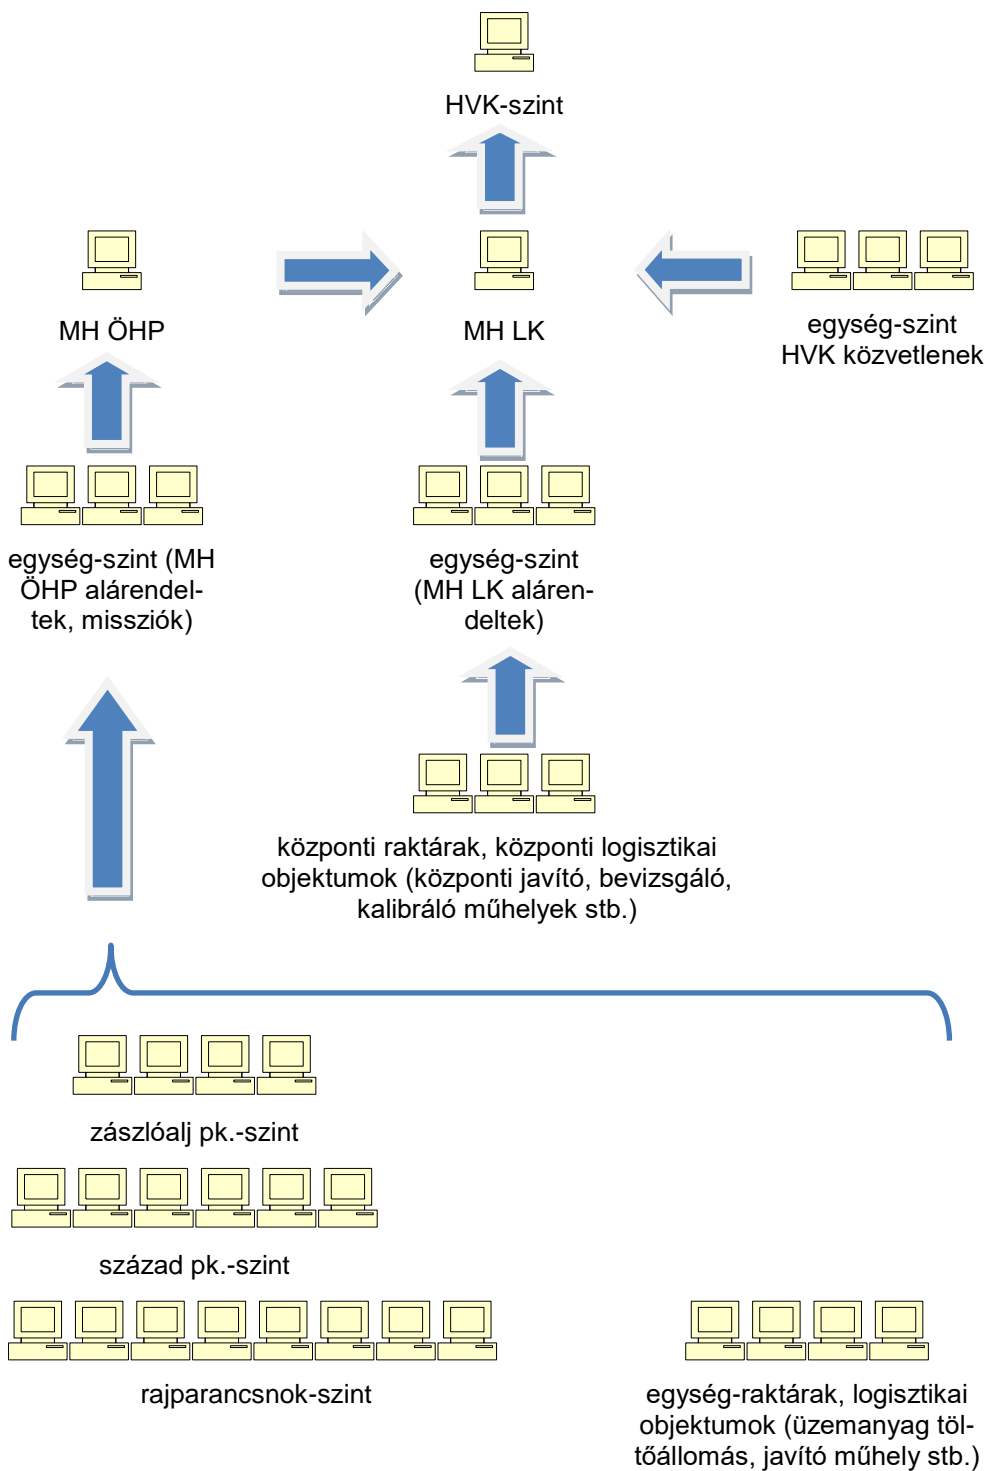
HVK-szint

MH ÖHP

MH LK

egység-szint HVK közvetlenek

egység-szint (MH ÖHP alárendeltek, missziók)

egység-szint (MH LK alárendeltek)

központi raktárak, központi logisztikai objektumok (központi javító, bevizsgáló, kalibráló műhelyek stb.)

zászlóalj pk.-szint

század pk.-szint

rajparancsnok-szint

egység-raktárak, logisztikai objektumok (üzemanyag töltőállomás, javító műhely stb.)